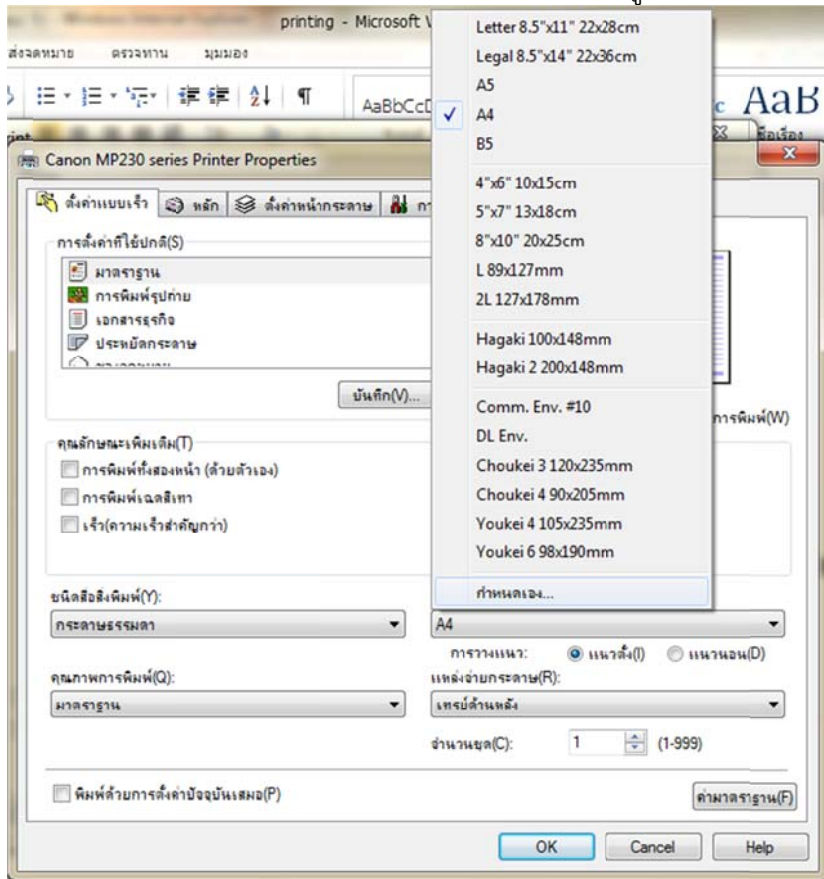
printing - Microsoft W

ส่งจดหมาย ตรวจทาน มุมมอง

AaBbCcD

AaB

Canon MP230 series Printer Properties

ตั้งค่าแบบเร็ว หลัก ตั้งค่าหน้ากระดาษ

การตั้งค่าที่ใช้ปกติ(S)

มาตรฐาน
การพิมพ์รูปถ่าย
เอกสารธุรกิจ
ประหยัดกระดาษ

บันทึก(V)...

คุณลักษณะเพิ่มเติม(T)

การพิมพ์ทั้งสองหน้า (ด้วยตัวเอง)
การพิมพ์เฉดสีเทา
เร็ว(ความเร็วสำคัญกว่า)

การพิมพ์(W)

Letter 8.5"x11" 22x28cm
Legal 8.5"x14" 22x36cm
A5
✓ A4
B5
4"x6" 10x15cm
5"x7" 13x18cm
8"x10" 20x25cm
L 89x127mm
2L 127x178mm
Hagaki 100x148mm
Hagaki 2 200x148mm
Comm. Env. #10
DL Env.
Choukei 3 120x235mm
Choukei 4 90x205mm
Youkei 4 105x235mm
Youkei 6 98x190mm
กำหนดเอง...

ชนิดสื่อสิ่งพิมพ์(Y):
กระดาษธรรมดา

A4

การวางแนว: แนวตั้ง(I) แนวนอน(D)

คุณภาพการพิมพ์(Q):
มาตรฐาน

แหล่งจ่ายกระดาษ(R):
เทรย์ด้านหลัง

จำนวนชุด(C): 1 (1-999)

พิมพ์ด้วยการตั้งค่าปัจจุบันเสมอ(P)

ค่ามาตรฐาน(F)

OK Cancel Help